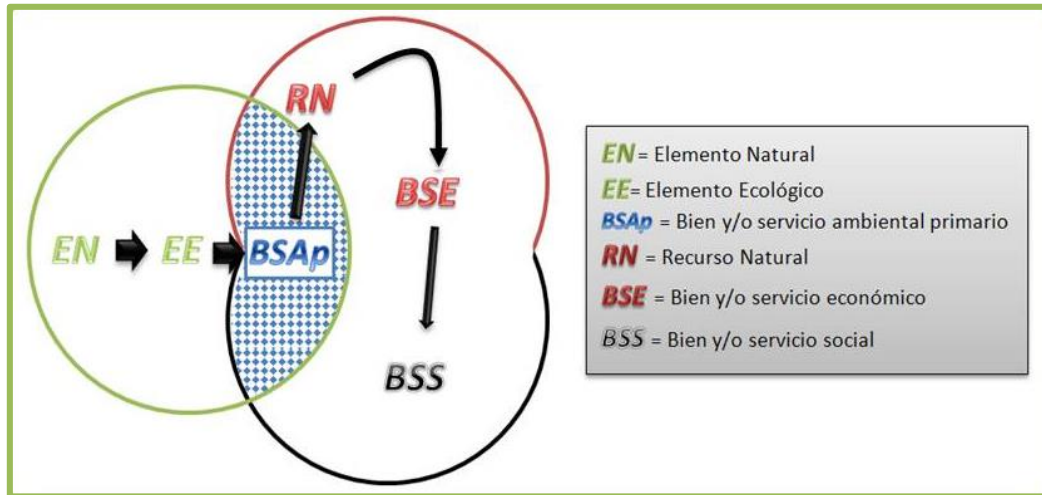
RN

BSE

EN

EE

BSAp

BSS

EN= Elemento Natural

EE= Elemento Ecológico

BSAp = Bien y/o servicio ambiental primario

RN = Recurso Natural

BSE = Bien y/o servicio económico

BSS = Bien y/o servicio social